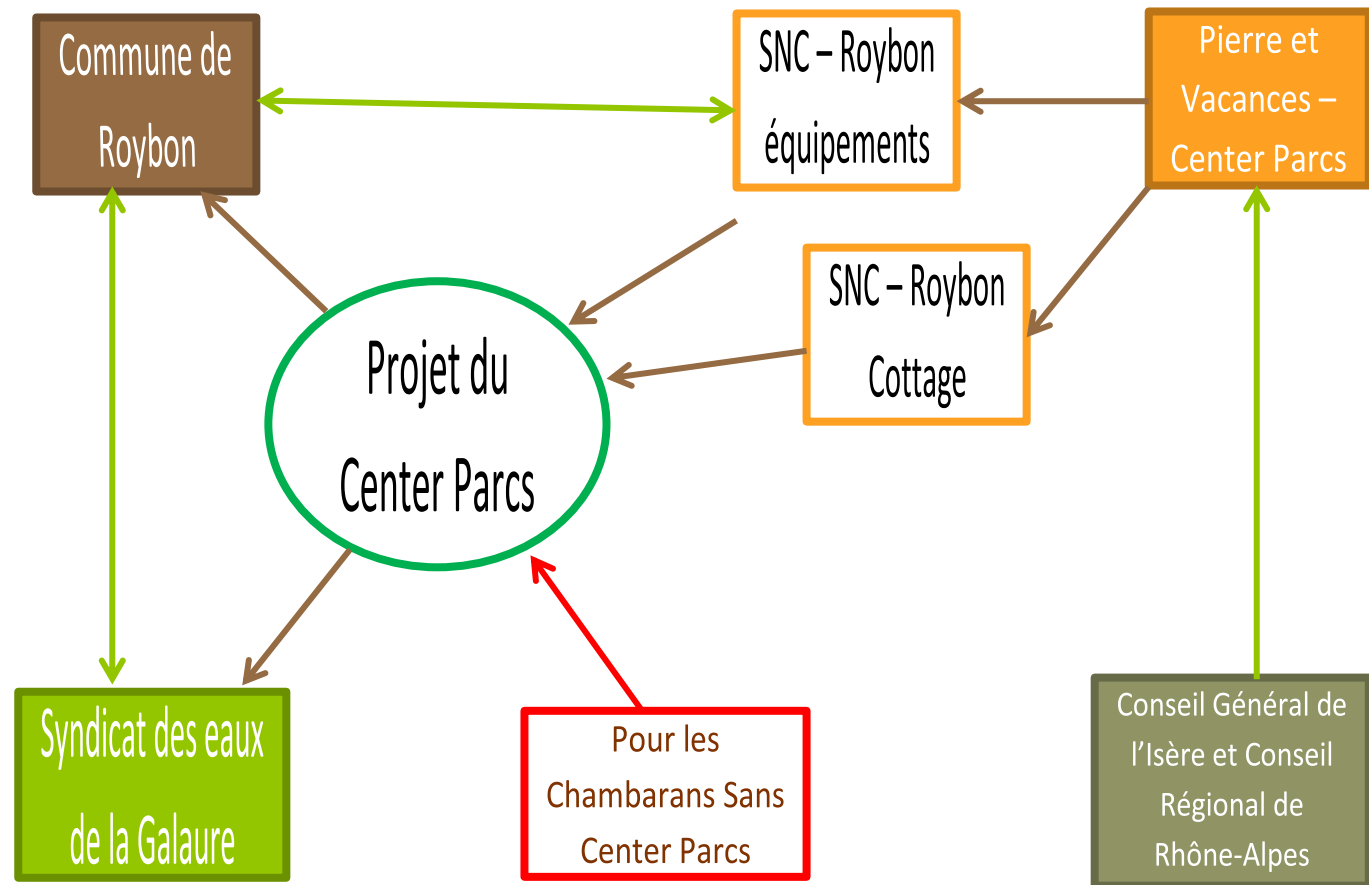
Commune de Roybon

SNC – Roybon équipements

Pierre et Vacances – Center Parcs

SNC – Roybon Cottage

Projet du Center Parcs

Syndicat des eaux de la Galaure

Pour les Chambarans Sans Center Parcs

Conseil Général de l'Isère et Conseil Régional de Rhône-Alpes